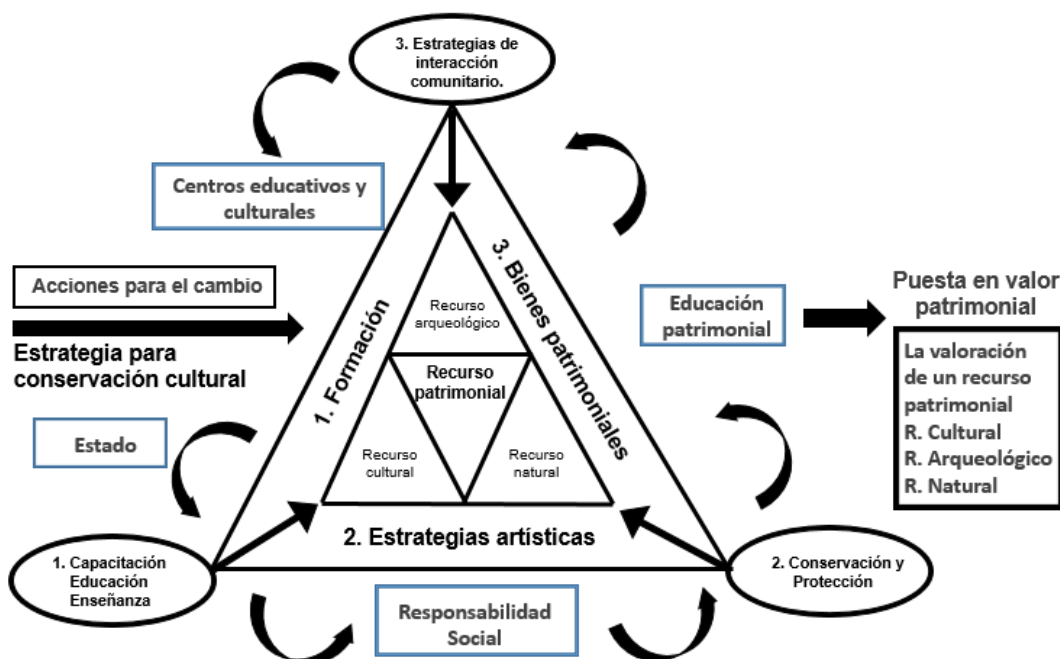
3. Estrategias de interacción comunitario.

Centros educativos y culturales

Acciones para el cambio

Estrategia para conservación cultural

Estado

1. Formación

3. Bienes patrimoniales

Recurso arqueológico

Recurso patrimonial

Recurso cultural

Recurso natural

2. Estrategias artísticas

Educación patrimonial

Puesta en valor patrimonial

La valoración de un recurso patrimonial
R. Cultural
R. Arqueológico
R. Natural

1. Capacitación Educación Enseñanza

Responsabilidad Social

2. Conservación y Protección